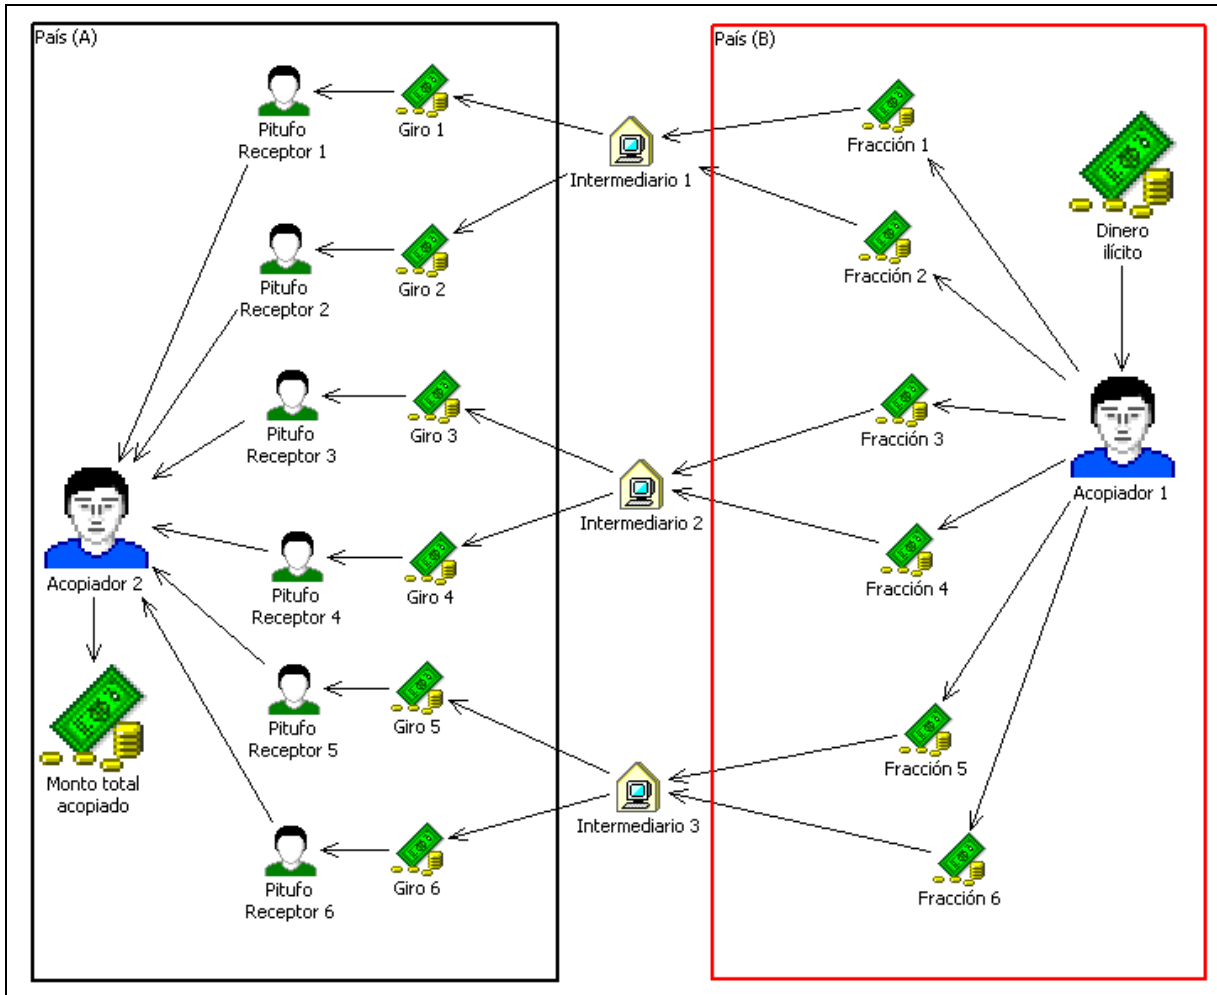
País (A)

Pitufo Receptor 1

Giro 1

Pitufo Receptor 2

Giro 2

Pitufo Receptor 3

Giro 3

Acopiador 2

Pitufo Receptor 4

Giro 4

Pitufo Receptor 5

Giro 5

Monto total acopiado

Pitufo Receptor 6

Giro 6

Intermediario 1

Intermediario 2

Intermediario 3

País (B)

Fracción 1

Dinero ilícito

Fracción 2

Fracción 3

Acopiador 1

Fracción 4

Fracción 5

Fracción 6